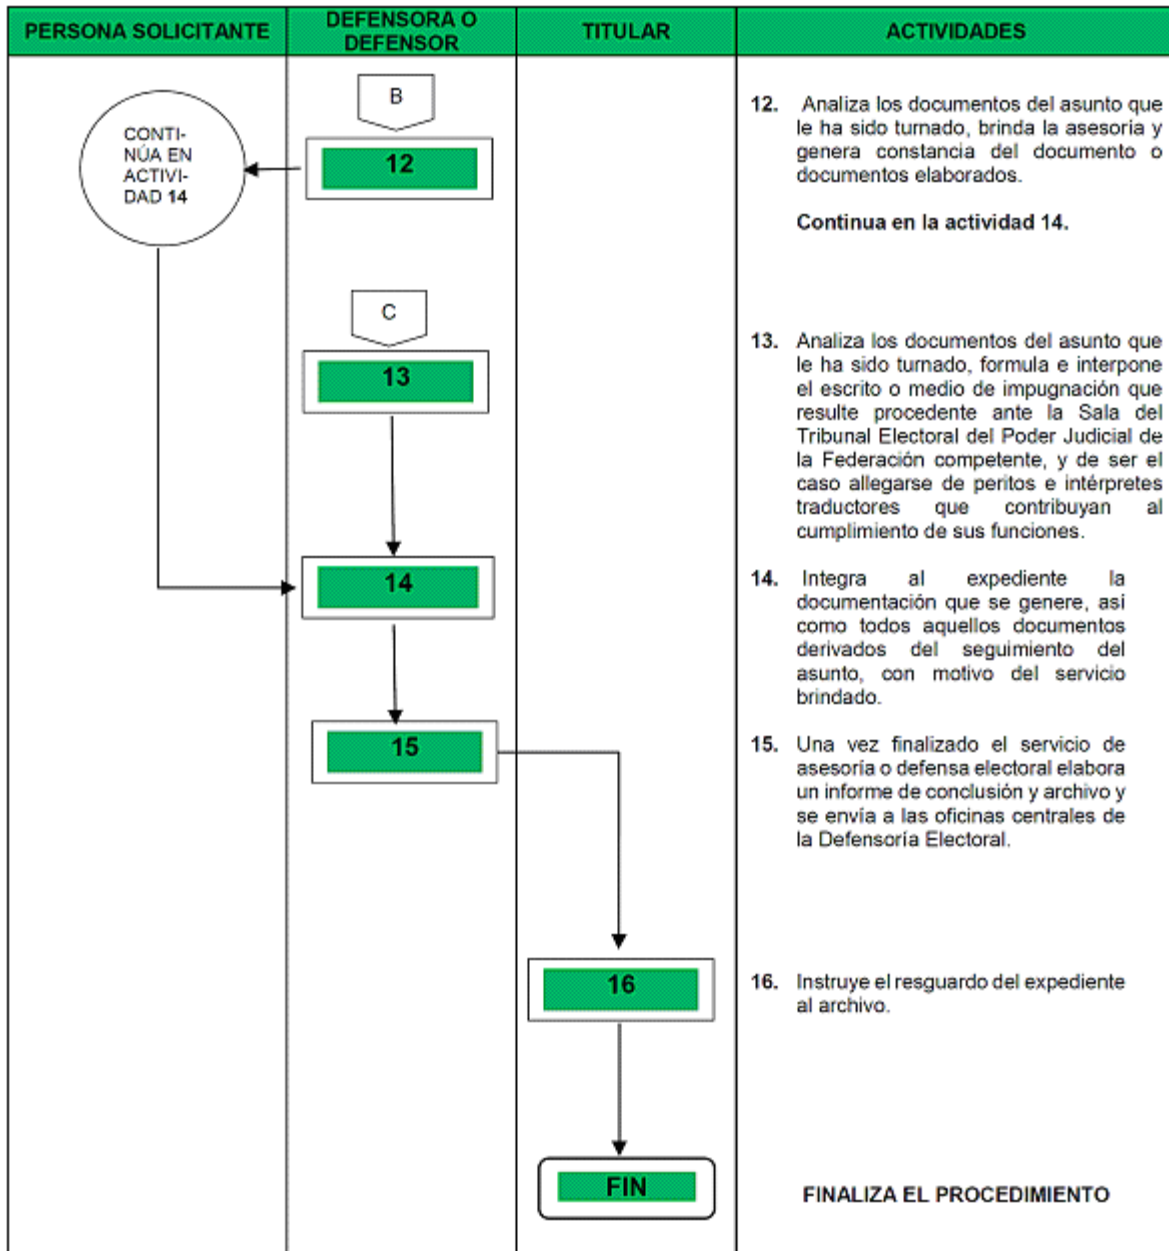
| PERSONA SOLICITANTE | DEFENSORA O DEFENSOR | TITULAR | ACTIVIDADES |
|---|---|---|---|

B

CONTI-NÚA EN ACTIVI-DAD 14

12

C

13

14

15

16

FIN

12. Analiza los documentos del asunto que le ha sido turnado, brinda la asesoria y genera constancia del documento o documentos elaborados.

Continua en la actividad 14.

13. Analiza los documentos del asunto que le ha sido turnado, formula e interpone el escrito o medio de impugnación que resulte procedente ante la Sala del Tribunal Electoral del Poder Judicial de la Federación competente, y de ser el caso allegarse de peritos e intérpretes traductores que contribuyan al cumplimiento de sus funciones.

14. Integra al expediente la documentación que se genere, asi como todos aquellos documentos derivados del seguimiento del asunto, con motivo del servicio brindado.

15. Una vez finalizado el servicio de asesoría o defensa electoral elabora un informe de conclusión y archivo y se envía a las oficinas centrales de la Defensoría Electoral.

16. Instruye el resguardo del expediente al archivo.

FINALIZA EL PROCEDIMIENTO